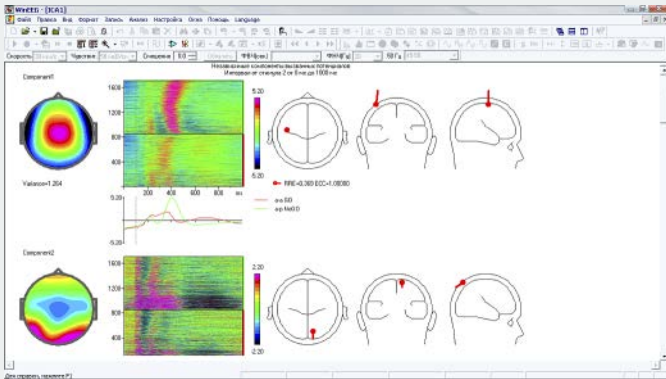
WinEEG - [ICA1]

Файл Правка Вид Формат Запись Анализ Настройка Окна Помощь Language

Скорость Чувствит. Смещение

Независимые компоненты вызванных потенциалов
Интервал от стимула 2 от 0 мс до 1000 мс

Component1

1600
1200
800
400

5.20
-5.20

200 400 600 800 ms

Variance=1.264

RRE=0.369 ECC=1.00000

a-o-500
a-p-NoGO

5.20
-5.20

Component2

1600
1200
800
400

2.20
-2.20

Для справки, нажмите F1